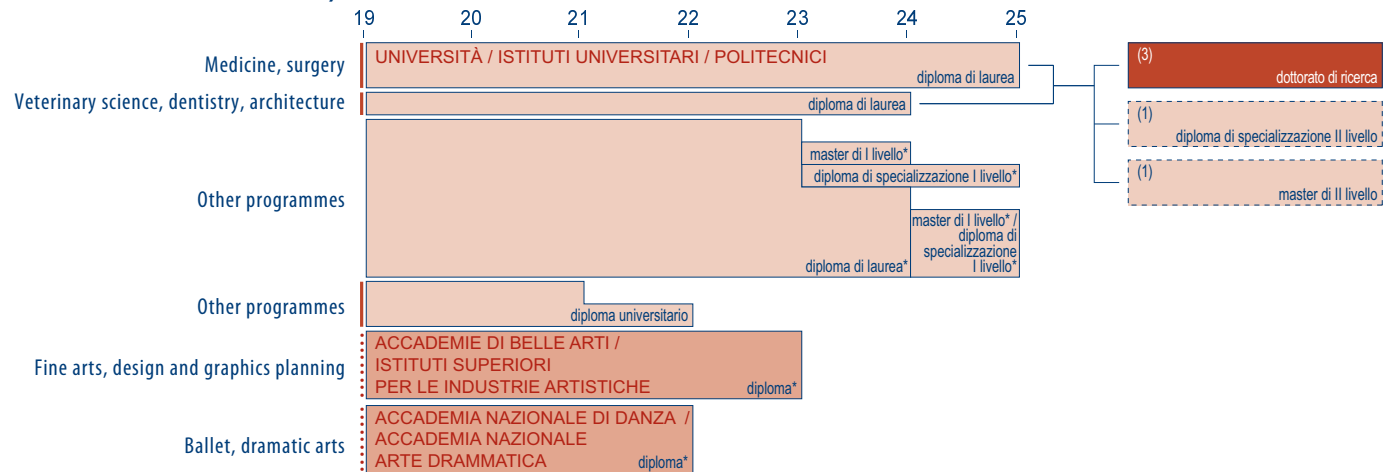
19 20 21 22 23 24 25

Medicine, surgery

UNIVERSITÀ / ISTITUTI UNIVERSITARI / POLITECNICI

diploma di laurea

(3)

dottorato di ricerca

Veterinary science, dentistry, architecture

diploma di laurea

(1)

diploma di specializzazione II livello

master di I livello*

diploma di specializzazione I livello*

Other programmes

(1)

master di II livello

master di I livello* / diploma di specializzazione I livello*

diploma di laurea*

Other programmes

diploma universitario

Fine arts, design and graphics planning

ACCADEMIE DI BELLE ARTI / ISTITUTI SUPERIORI PER LE INDUSTRIE ARTISTICHE

diploma*

Ballet, dramatic arts

ACCADEMIA NAZIONALE DI DANZA / ACCADEMIA NAZIONALE ARTE DRAMMATICA

diploma*